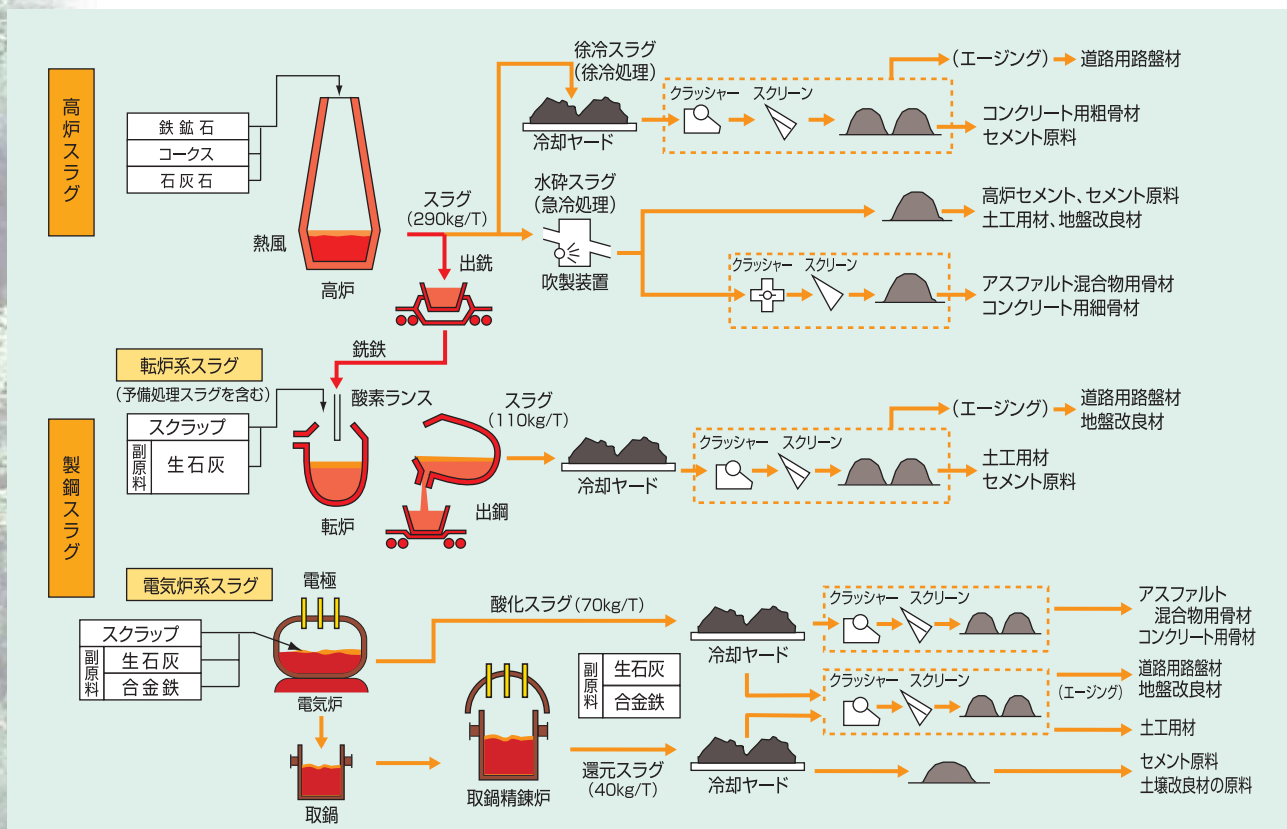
高炉スラグ

鉄鉱石
コークス
石灰石

熱風
高炉

スラグ
(290kg/T)
出銑

徐冷スラグ
(徐冷処理)
冷却ヤード
クラッシャー
スクリーン
(エージング)
道路用路盤材
コンクリート用粗骨材
セメント原料

水砕スラグ
(急冷処理)
吹製装置
高炉セメント、セメント原料
土工用材、地盤改良材
クラッシャー
スクリーン
アスファルト混合物用骨材
コンクリート用細骨材

製鋼スラグ

転炉系スラグ
(予備処理スラグを含む)
銑鉄
酸素ランス
スクラップ
副原料
生石灰
転炉
スラグ
(110kg/T)
出鋼
冷却ヤード
クラッシャー
スクリーン
(エージング)
道路用路盤材
地盤改良材
土工用材
セメント原料

電気炉系スラグ
電極
スクラップ
副原料
生石灰
合金鉄
電気炉
取鍋
酸化スラグ(70kg/T)
冷却ヤード
クラッシャー
スクリーン
アスファルト
混合物用骨材
コンクリート用骨材
副原料
生石灰
合金鉄
取鍋精錬炉
クラッシャー
スクリーン
(エージング)
道路用路盤材
地盤改良材
土工用材
還元スラグ
(40kg/T)
冷却ヤード
セメント原料
土壌改良材の原料